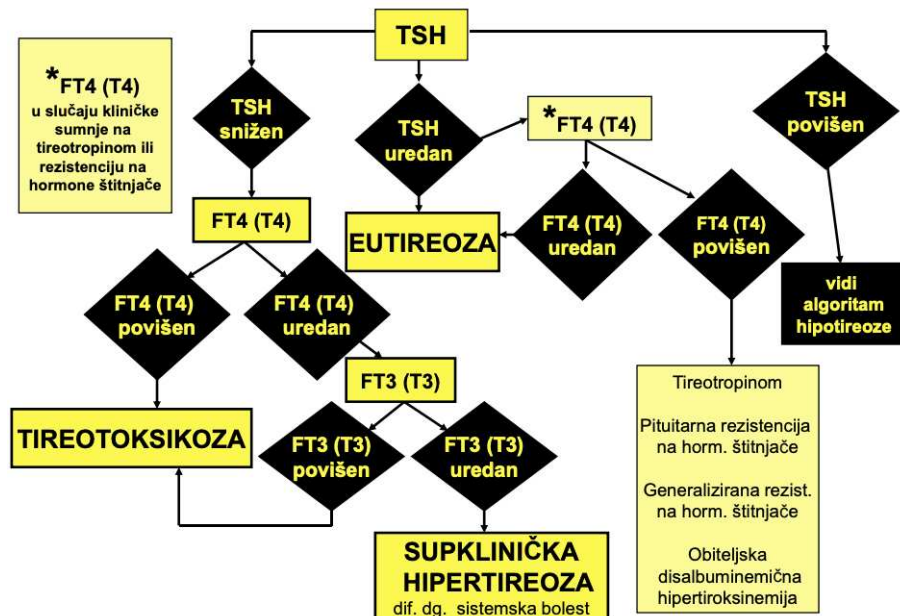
*FT4 (T4)
u slučaju kliničke sumnje na tireotropinom ili rezistenciju na hormone štitnjače

TSH

TSH snižen

TSH uredan

*FT4 (T4)

TSH povišen

FT4 (T4)

EUTIREOZA

FT4 (T4) uredan

FT4 (T4) povišen

vidi algoritam hipotireoze

FT4 (T4) povišen

FT4 (T4) uredan

FT3 (T3)

TIREOTOKSIKOZA

FT3 (T3) povišen

FT3 (T3) uredan

Tireotropinom

Pituitarna rezistencija na horm. štitnjače

Generalizirana rezist. na horm. štitnjače

Obiteljska disalbuminemična hipertiroksinemija

SUPKLINIČKA HIPERTIREOZA
dif. dg. sistemska bolest